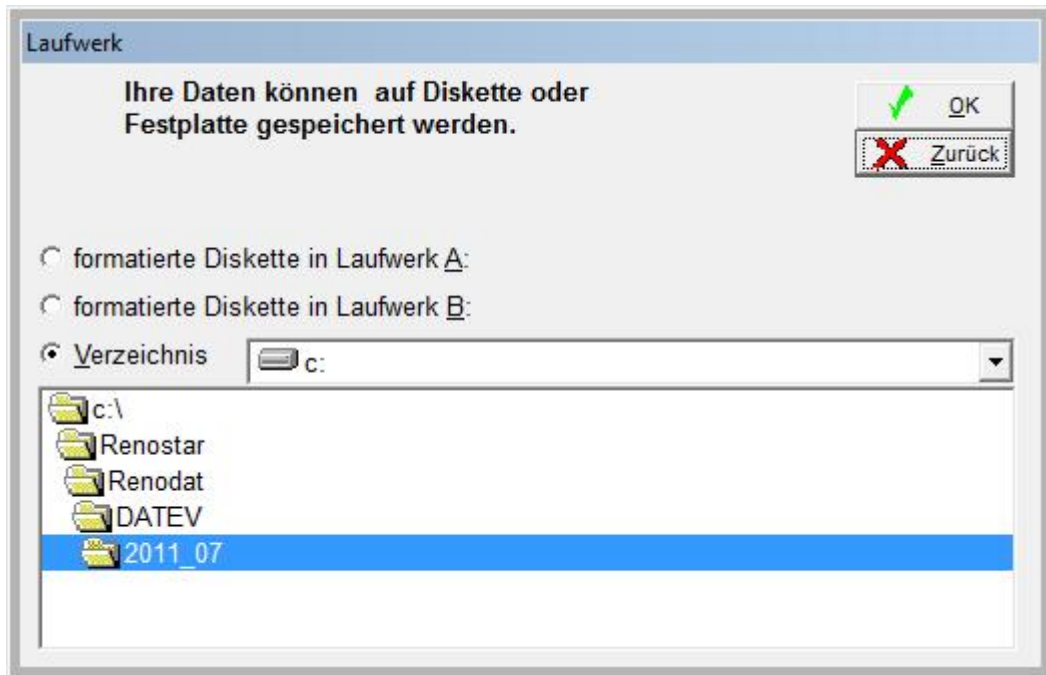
Laufwerk

Ihre Daten können auf Diskette oder Festplatte gespeichert werden.

OK

Zurück

formatierte Diskette in Laufwerk A:

formatierte Diskette in Laufwerk B:

Verzeichnis

c:

c:\

Renostar

Renodat

DATEV

2011_07